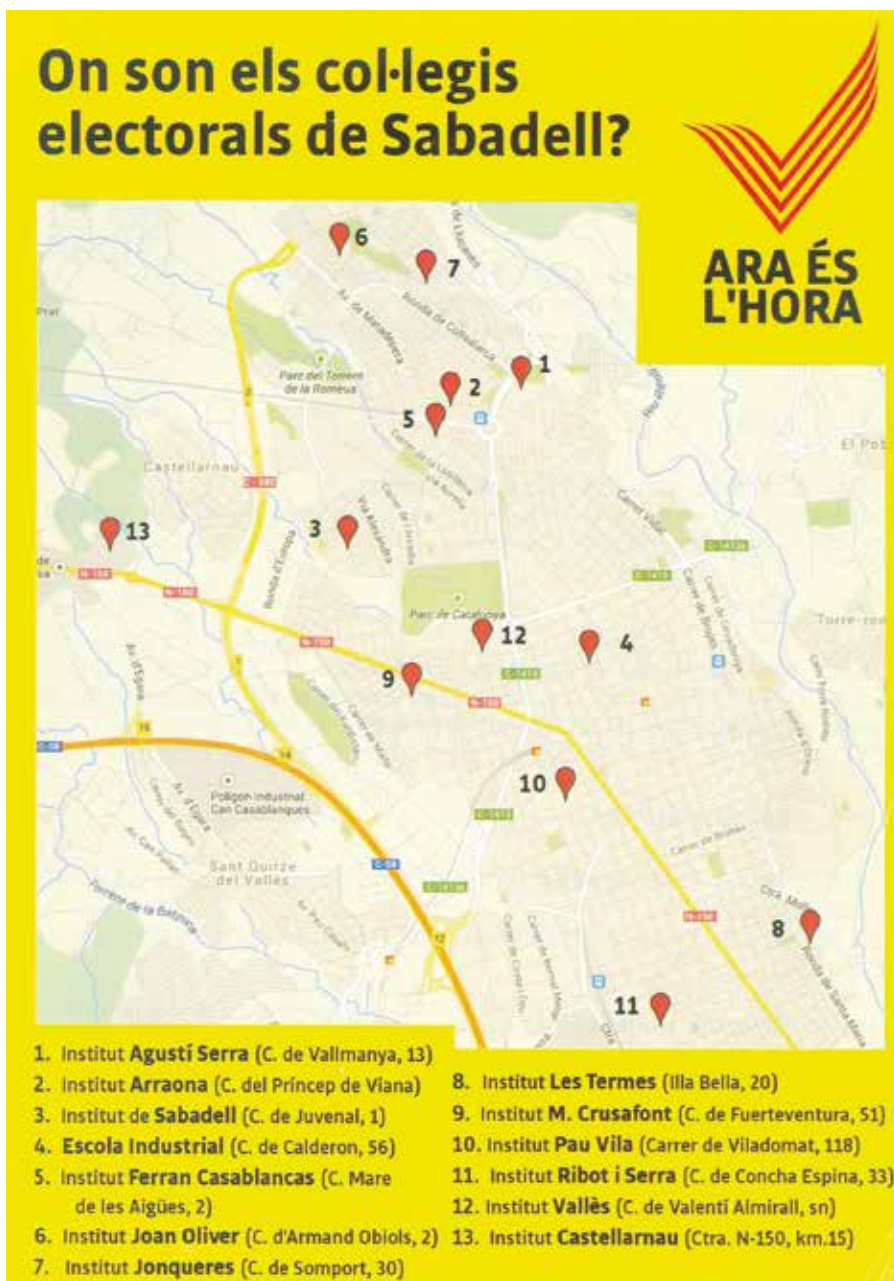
On son els col·legis electorals de Sabadell?

ARA ÉS L'HORA

6
7
1
2
5
13
3
12
4
9
10
8
11

Parc del Torrent de la Romeua
Castellarnau
Parc de Catalunya
Polígon Industrial Can Casablanques
Sant Quirze del Vallès
Torrent de la Betzuca
Ronda de Collsalarca
Av. de Matadepera
Ronda d'Europa
Carrer Vilà
Carretera de Barcelona
Ronda de Santa Maria
Ctra. Molins
Carrer de Brutau
N-150
C-58
C-1413
C-1415
Torre-ro
El Po

1. Institut Agustí Serra (C. de Vallmanya, 13)
2. Institut Arraona (C. del Príncep de Viana)
3. Institut de Sabadell (C. de Juvenal, 1)
4. Escola Industrial (C. de Calderon, 56)
5. Institut Ferran Casablancas (C. Mare de les Aigües, 2)
6. Institut Joan Oliver (C. d'Armand Obiols, 2)
7. Institut Jonqueres (C. de Somport, 30)
8. Institut Les Termes (Illa Bella, 20)
9. Institut M. Crusafont (C. de Fuerteventura, 51)
10. Institut Pau Vila (Carrer de Viladomat, 118)
11. Institut Ribot i Serra (C. de Concha Espina, 33)
12. Institut Vallès (C. de Valentí Almirall, sn)
13. Institut Castellarnau (Ctra. N-150, km.15)